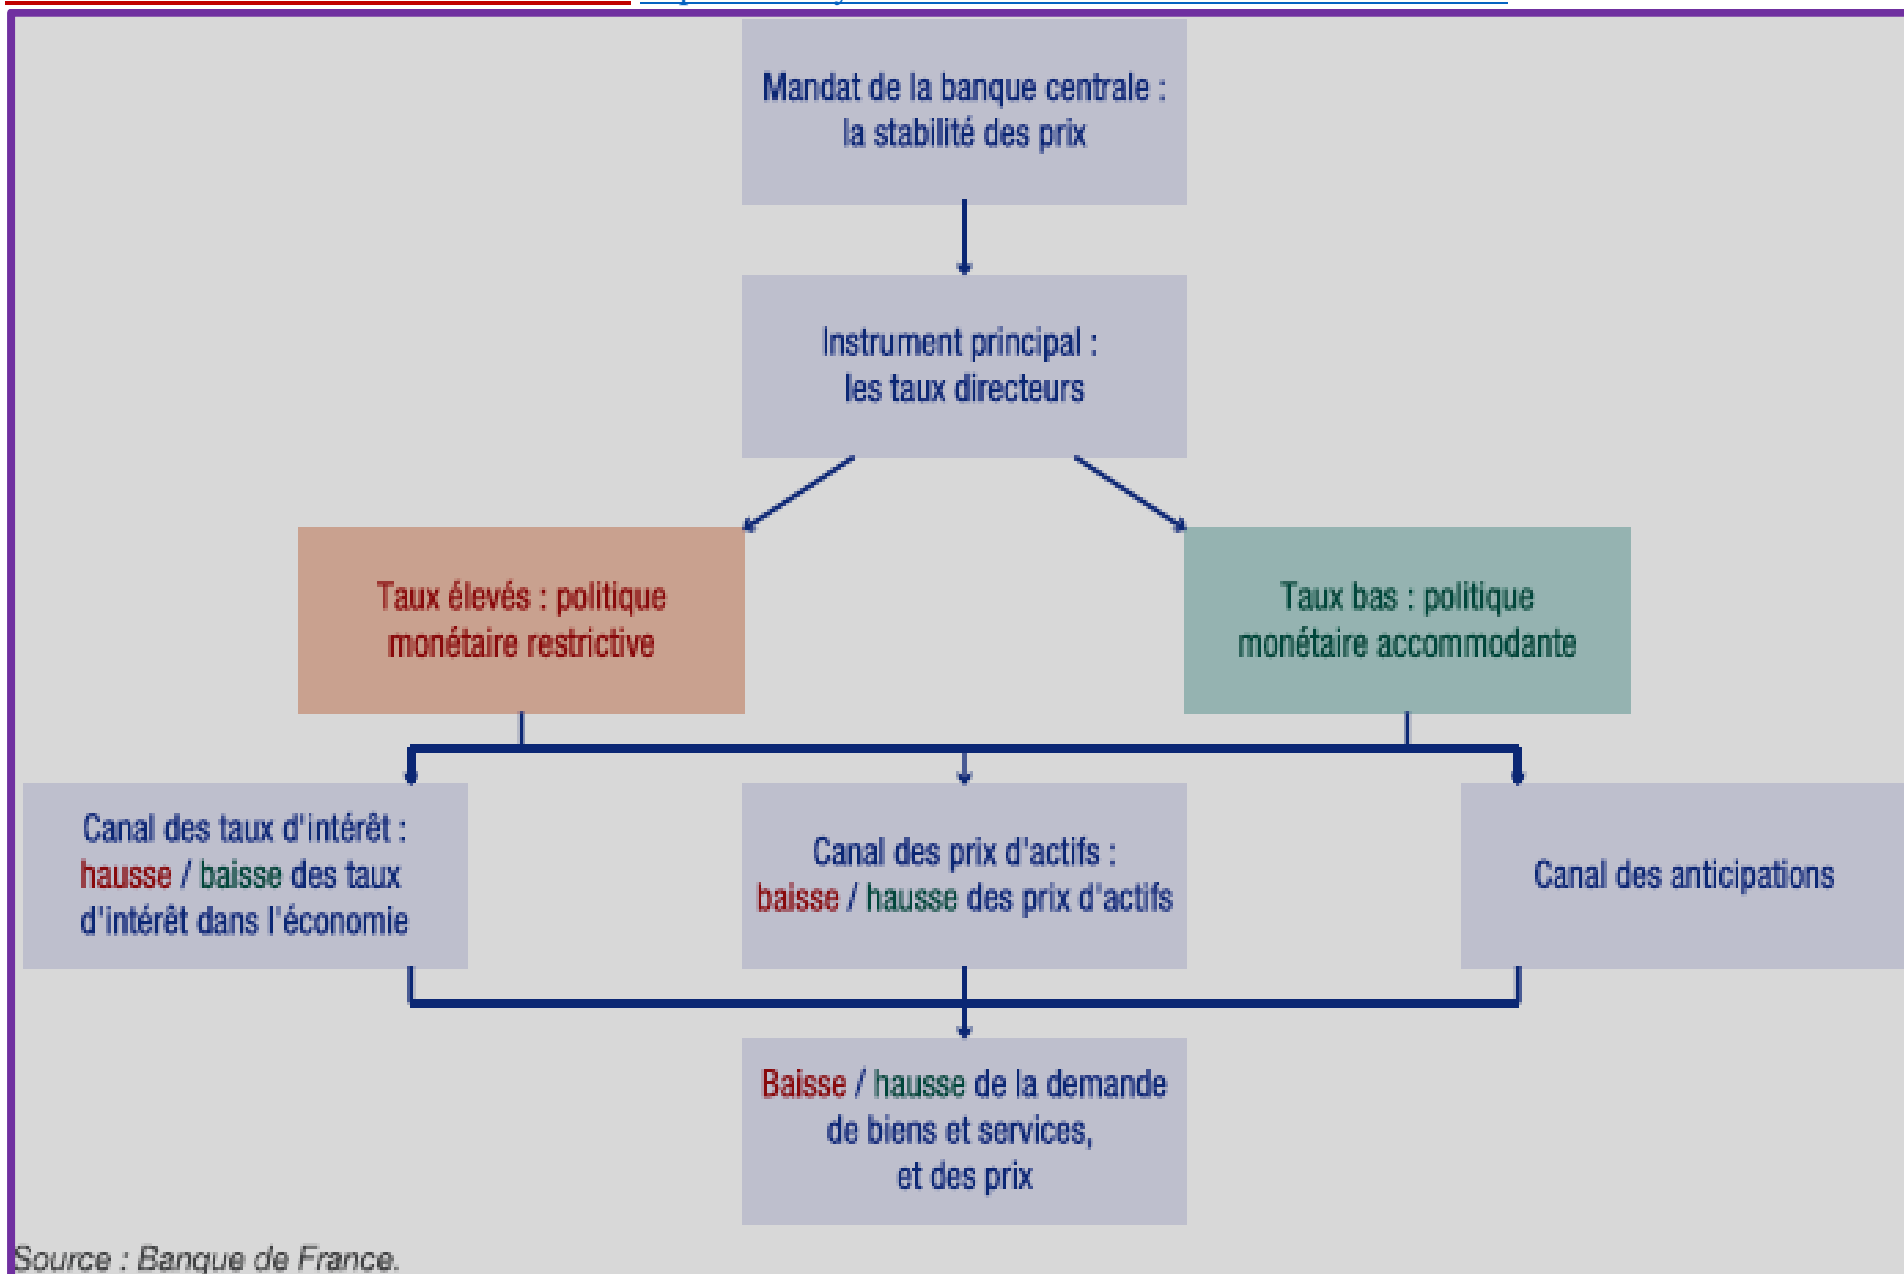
Mandat de la banque centrale : la stabilité des prix

Instrument principal : les taux directeurs

Taux élevés : politique monétaire restrictive

Taux bas : politique monétaire accommodante

Canal des taux d'intérêt : hausse / baisse des taux d'intérêt dans l'économie

Canal des prix d'actifs : baisse / hausse des prix d'actifs

Canal des anticipations

Baisse / hausse de la demande de biens et services, et des prix

Source : Banque de France.